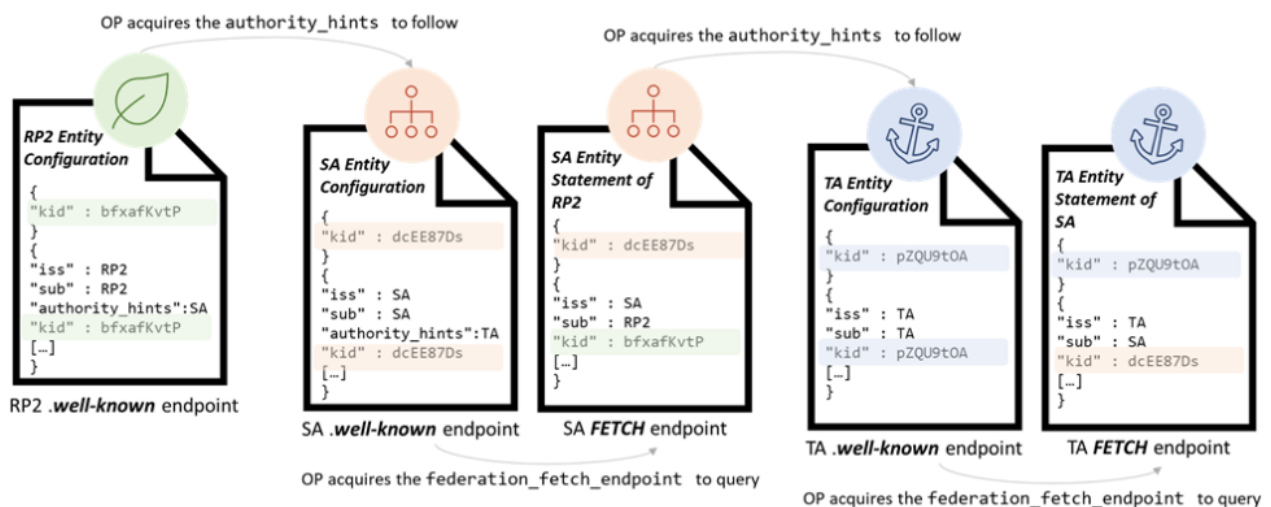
OP acquires the authority_hints to follow

OP acquires the authority_hints to follow

RP2 Entity Configuration
{
"kid" : bfxafKvtP
}
{
"iss" : RP2
"sub" : RP2
"authority_hints":SA
"kid" : bfxafKvtP
[…]
}

RP2 .well-known endpoint

SA Entity Configuration
{
"kid" : dcEE87Ds
}
{
"iss" : SA
"sub" : SA
"authority_hints":TA
"kid" : dcEE87Ds
[…]
}

SA .well-known endpoint

SA Entity Statement of RP2
{
"kid" : dcEE87Ds
}
{
"iss" : SA
"sub" : RP2
"kid" : bfxafKvtP
[…]
}

SA FETCH endpoint

TA Entity Configuration
{
"kid" : pZQU9tOA
}
{
"iss" : TA
"sub" : TA
"kid" : pZQU9tOA
[…]
}

TA .well-known endpoint

TA Entity Statement of SA
{
"kid" : pZQU9tOA
}
{
"iss" : TA
"sub" : SA
"kid" : dcEE87Ds
[…]
}

TA FETCH endpoint

OP acquires the federation_fetch_endpoint to query

OP acquires the federation_fetch_endpoint to query